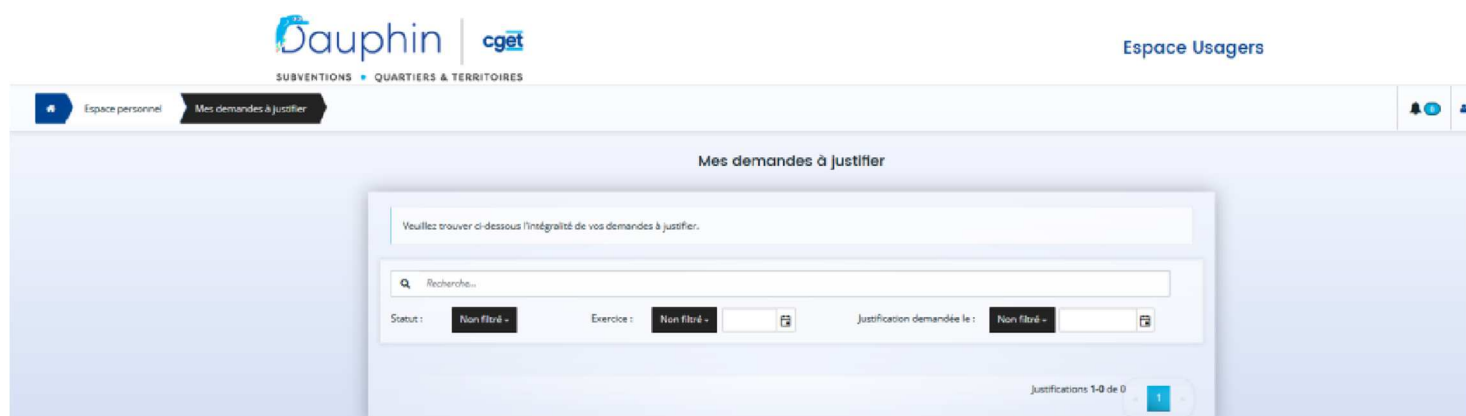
Dauphin | cget
SUBVENTIONS • QUARTIERS & TERRITOIRES

Espace Usagers

Espace personnel
Mes demandes à justifier

0

Mes demandes à justifier

Veuillez trouver ci-dessous l'intégralité de vos demandes à justifier.

Recherche...

Statut : Non filtré
Exercice : Non filtré
Justification demandée le : Non filtré

Justifications 1-0 de 0

1